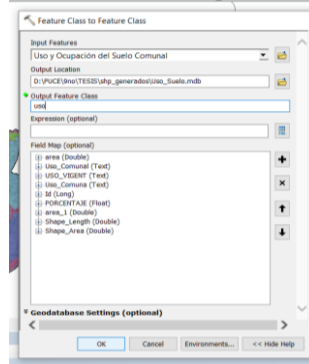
Feature Class to Feature Class

Input Features

Uso y Ocupación del Suelo Comunal

Output Location

D:\PUCE\8no\TESIS\shp_generados\Uso_Suelo.mdb

Output Feature Class

uso

Expression (optional)

Field Map (optional)

area (Double)
Uso_Comunal (Text)
USO_VIGENT (Text)
Uso_Comuna (Text)
Id (Long)
PORCENTAJE (Float)
area_1 (Double)
Shape_Length (Double)
Shape_Area (Double)

Geodatabase Settings (optional)

OK Cancel Environments... << Hide Help